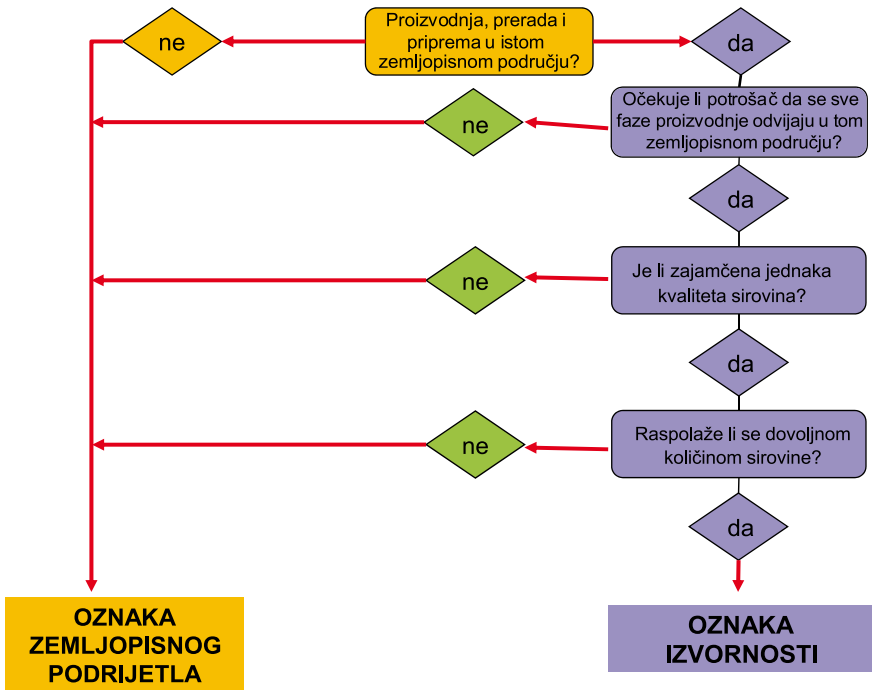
ne

Proizvodnja, prerada i priprema u istom zemljopisnom području?

da

ne

Očekuje li potrošač da se sve faze proizvodnje odvijaju u tom zemljopisnom području?

da

ne

Je li zajamčena jednaka kvaliteta sirovina?

da

ne

Raspolaže li se dovoljnom količinom sirovine?

da

OZNAKA ZEMLJOPISNOG PODRIJETLA

OZNAKA IZVORNOSTI